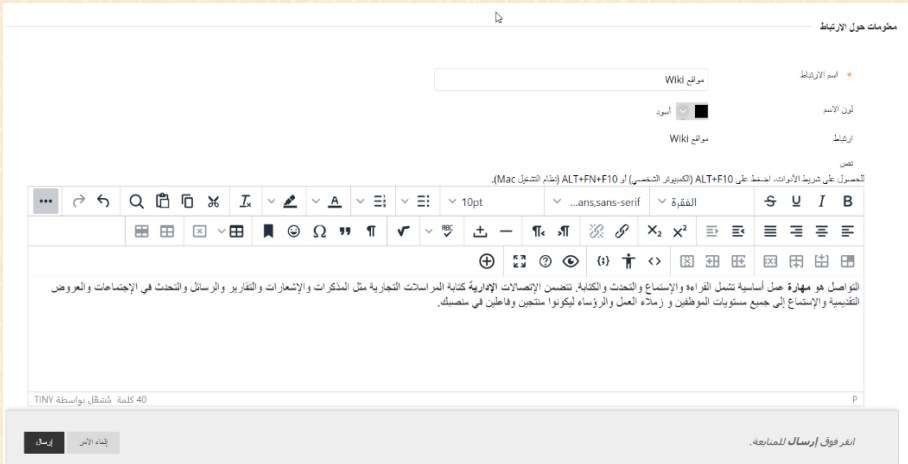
معلومات حول الارتباط

* اسم الارتباط
مواقع Wiki

لون الاسم
أسود

ارتباط
مواقع Wiki

نص
للحصول على شريط الأدوات، اضغط على ALT+F10 (الكمبيوتر الشخصي) أو ALT+FN+F10 (نظام التشغيل Mac).

B I U S الفقرة ...ans,sans-serif 10pt •••

التواصل هو مهارة عمل أساسية تشمل القراءة والإستماع والتحدث والكتابة. تتضمن الإتصالات الإدارية كتابة المراسلات التجارية مثل المذكرات والإشعارات والتقارير والرسائل والتحدث في الإجتماعات والعروض التقديمية والإستماع إلى جميع مستويات الموظفين و زملاء العمل والرؤساء ليكونوا منتجين وفاعلين في منصبك.

P
40 كلمة تشغيل بواسطة TINY

انقر فوق إرسال للمتابعة.
إلغاء الأمر
إرسال